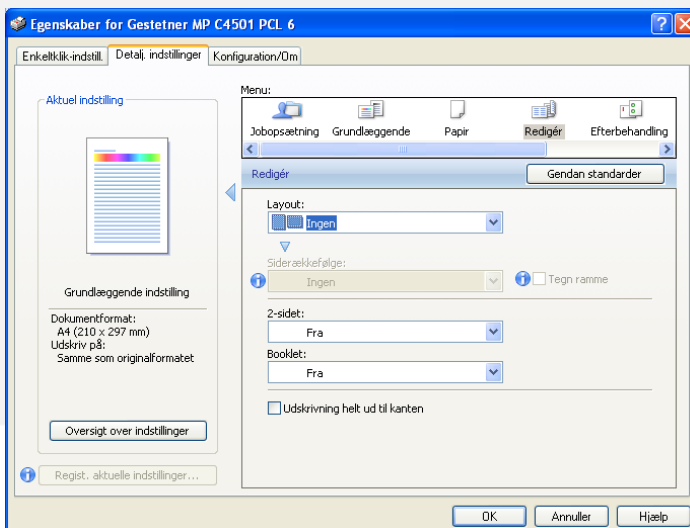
Egenskaber for Gestetner MP C4501 PCL 6

Enkeltklik-indstil. | Detal. indstillinger | Konfiguration/Om

Aktuel indstilling

Grundlæggende indstilling

Dokumentformat:
A4 (210 x 297 mm)
Udskriv på:
Samme som originalformatet

Oversigt over indstillinger

Regist. aktuelle indstillinger...

Menu:

Jobopsætning | Grundlæggende | Papir | Redigér | Efterbehandling

Redigér

Gendan standarder

Layout:
Ingen

Siderækkefølge:
Ingen

Tegn ramme

2-sidet:
Fra

Booklet:
Fra

Udskrivning helt ud til kanten

OK | Annuller | Hjælp